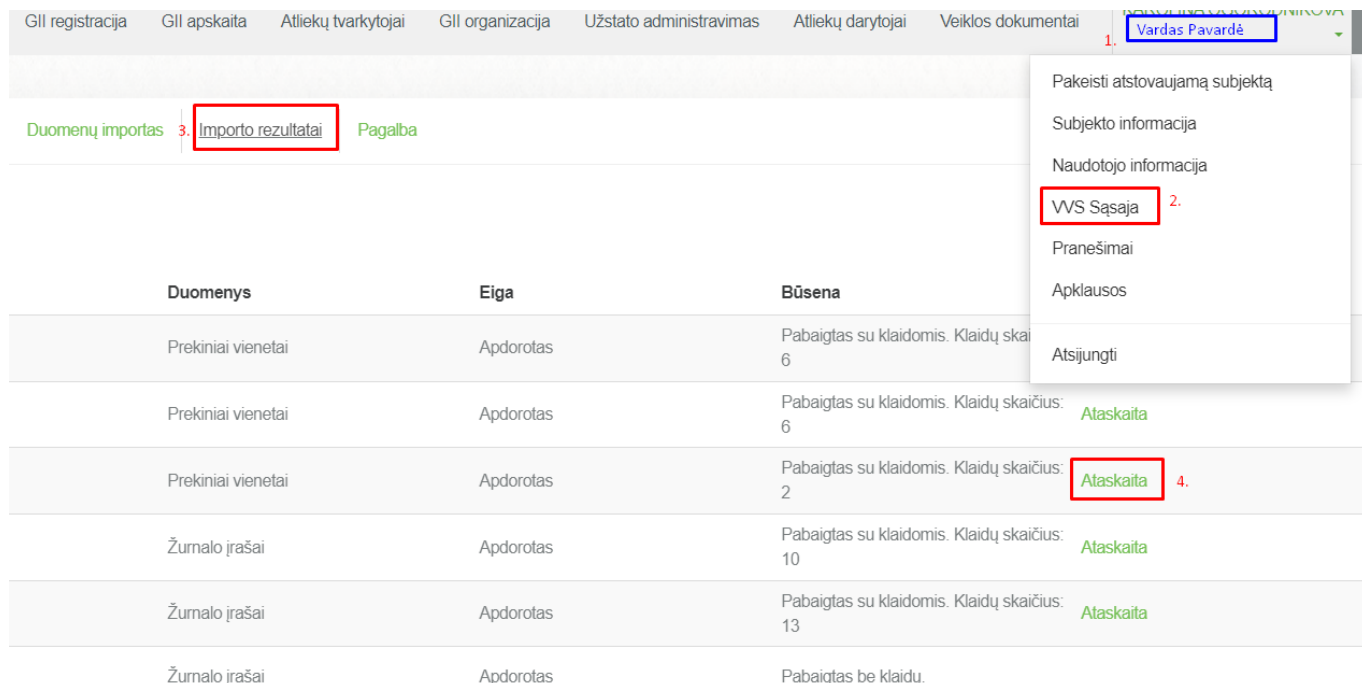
GII registracija GII apskaita Atliekų tvarkytojai GII organizacija Užstato administravimas Atliekų darytojai Veiklos dokumentai

1. Vardas Pavardė

Pakeisti atstovaujamą subjektą
Subjekto informacija
Naudotojo informacija
VVS Sąsaja 2.
Pranešimai
Apklausos
Atsijungti

Duomenų importas 3. Importo rezultatai Pagalba

| Duomenys | Eiga | Būsena | |
|---|---|---|---|
| Prekiniai vienetai | Apdorotas | Pabaigtas su klaidomis. Klaidų skai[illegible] 6 | |
| Prekiniai vienetai | Apdorotas | Pabaigtas su klaidomis. Klaidų skaičius: 6 | Ataskaita |
| Prekiniai vienetai | Apdorotas | Pabaigtas su klaidomis. Klaidų skaičius: 2 | Ataskaita 4. |
| Žurnalo įrašai | Apdorotas | Pabaigtas su klaidomis. Klaidų skaičius: 10 | Ataskaita |
| Žurnalo įrašai | Apdorotas | Pabaigtas su klaidomis. Klaidų skaičius: 13 | Ataskaita |
| Žurnalo įrašai | Apdorotas | Pabaigtas be klaidų. | |